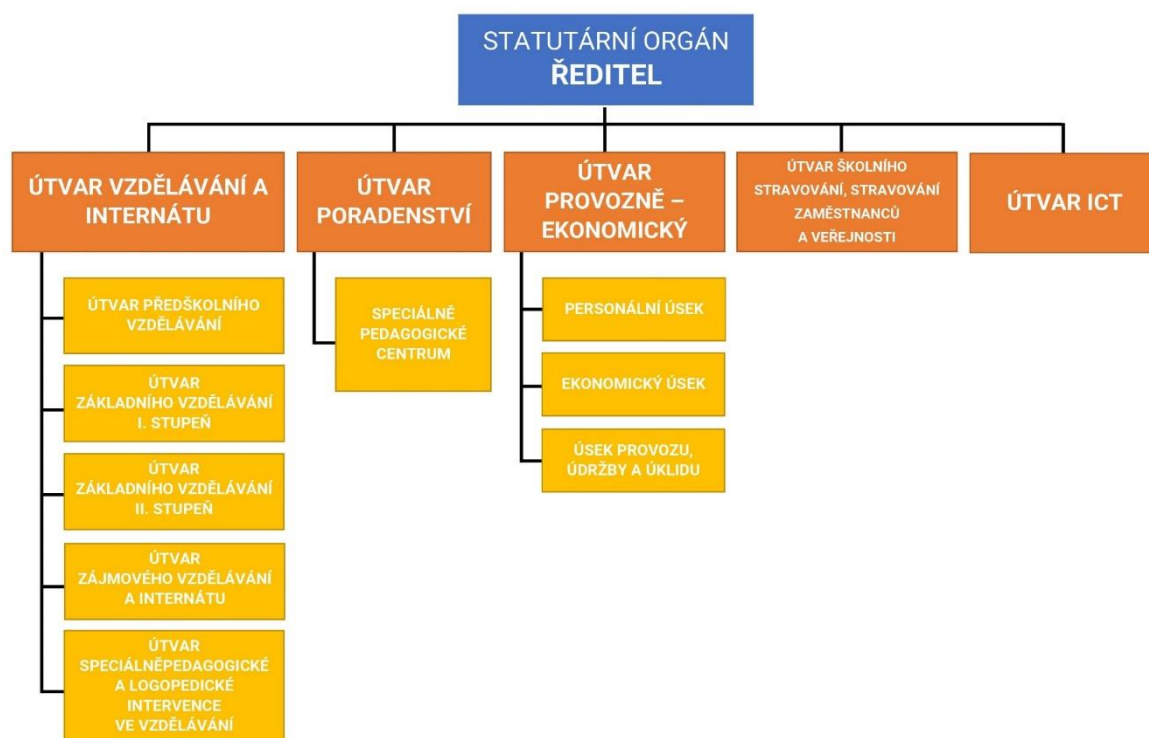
STATUTÁRNÍ ORGÁN
ŘEDITEL

ÚTVAR VZDĚLÁVÁNÍ A INTERNÁTU

ÚTVAR PORADENSTVÍ

ÚTVAR PROVOZNĚ – EKONOMICKÝ

ÚTVAR ŠKOLNÍHO STRAVOVÁNÍ, STRAVOVÁNÍ ZAMĚSTNANCŮ A VEŘEJNOSTI

ÚTVAR ICT

ÚTVAR PŘEDŠKOLNÍHO VZDĚLÁVÁNÍ

ÚTVAR ZÁKLADNÍHO VZDĚLÁVÁNÍ I. STUPEŇ

ÚTVAR ZÁKLADNÍHO VZDĚLÁVÁNÍ II. STUPEŇ

ÚTVAR ZÁJMOVÉHO VZDĚLÁVÁNÍ A INTERNÁTU

ÚTVAR SPECIÁLNĚPEDAGOGICKÉ A LOGOPEDICKÉ INTERVENCE VE VZDĚLÁVÁNÍ

SPECIÁLNĚ PEDAGOGICKÉ CENTRUM

PERSONÁLNÍ ÚSEK

EKONOMICKÝ ÚSEK

ÚSEK PROVOZU, ÚDRŽBY A ÚKLIDU